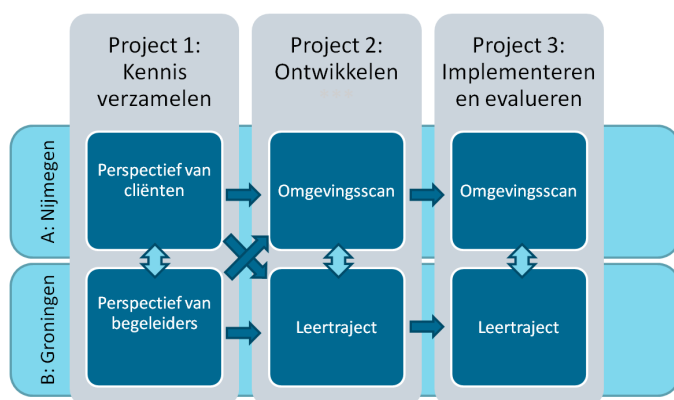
Project 1: Kennis verzamelen

Project 2: Ontwikkelen

Project 3: Implementeren en evalueren

A: Nijmegen

B: Groningen

Perspectief van cliënten

Omgevingsscan

Omgevingsscan

Perspectief van begeleiders

Leertraject

Leertraject